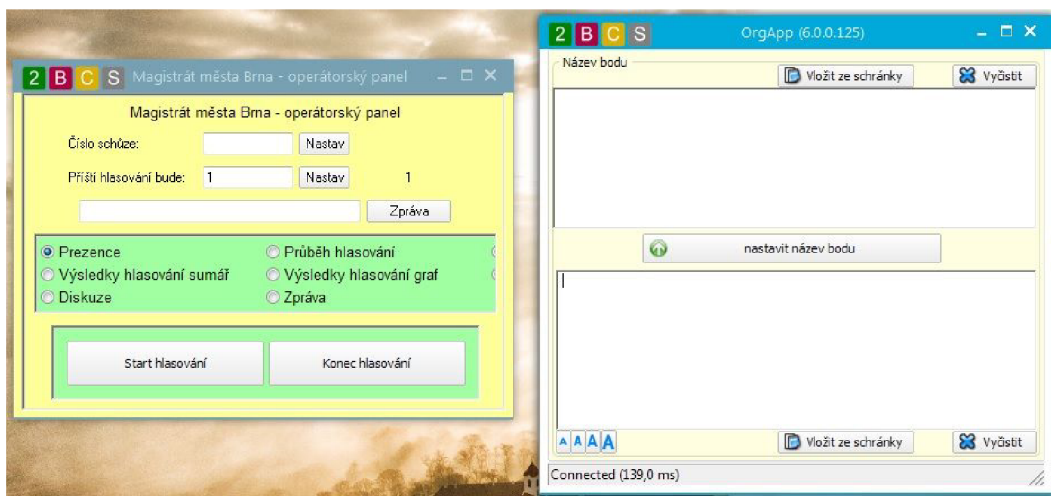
2 B C S Magistrát města Brna - operátorský panel

Magistrát města Brna - operátorský panel

Číslo schůze: Nastav

Příští hlasování bude: 1 Nastav 1

Zpráva

Prezence
Průběh hlasování
Výsledky hlasování sumář
Výsledky hlasování graf
Diskuze
Zpráva

Start hlasování
Konec hlasování

2 B C S OrgApp (6.0.0.125)

Název bodu

Vložit ze schránky
Vyčistit

nastavit název bodu

A A A A
Vložit ze schránky
Vyčistit

Connected (139,0 ms)